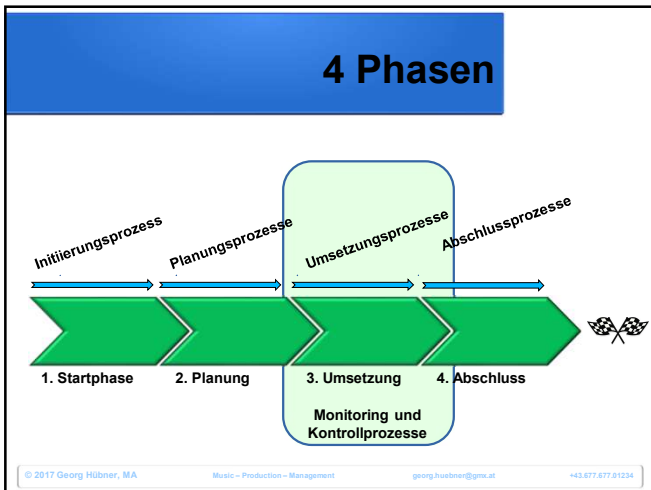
4 Phasen

Initiierungsprozess

Planungsprozesse

Umsetzungsprozesse

Abschlussprozesse

1. Startphase

2. Planung

3. Umsetzung

4. Abschluss

Monitoring und Kontrollprozesse

© 2017 Georg Hübner, MA

Music – Production – Management

georg.huebner@gmx.at

+43.677.677.01234